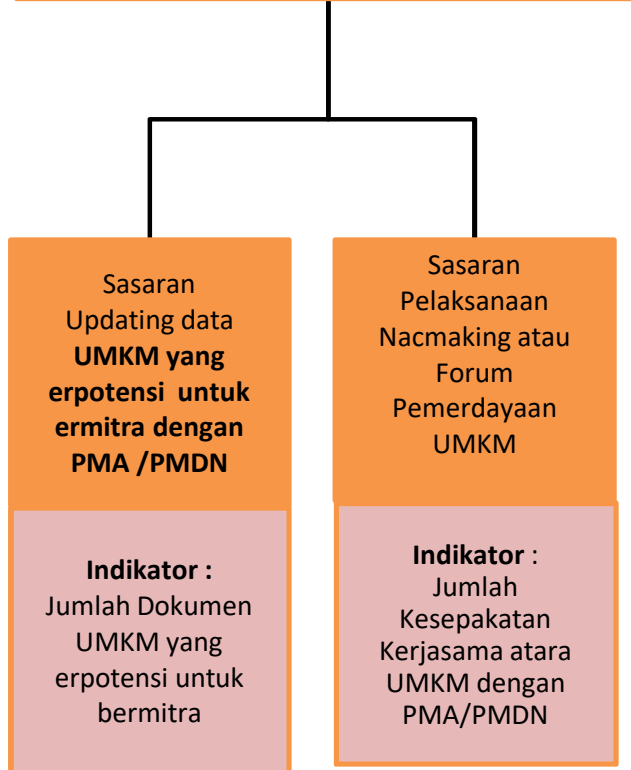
Sasaran Updating data **UMKM yang erpotensi untuk ermitra dengan PMA /PMDN**

**Indikator :** Jumlah Dokumen UMKM yang erpotensi untuk bermitra

Sasaran Pelaksanaan Nacmaking atau Forum Pemerdayaan UMKM

**Indikator** : Jumlah Kesepakatan Kerjasama atara UMKM dengan PMA/PMDN